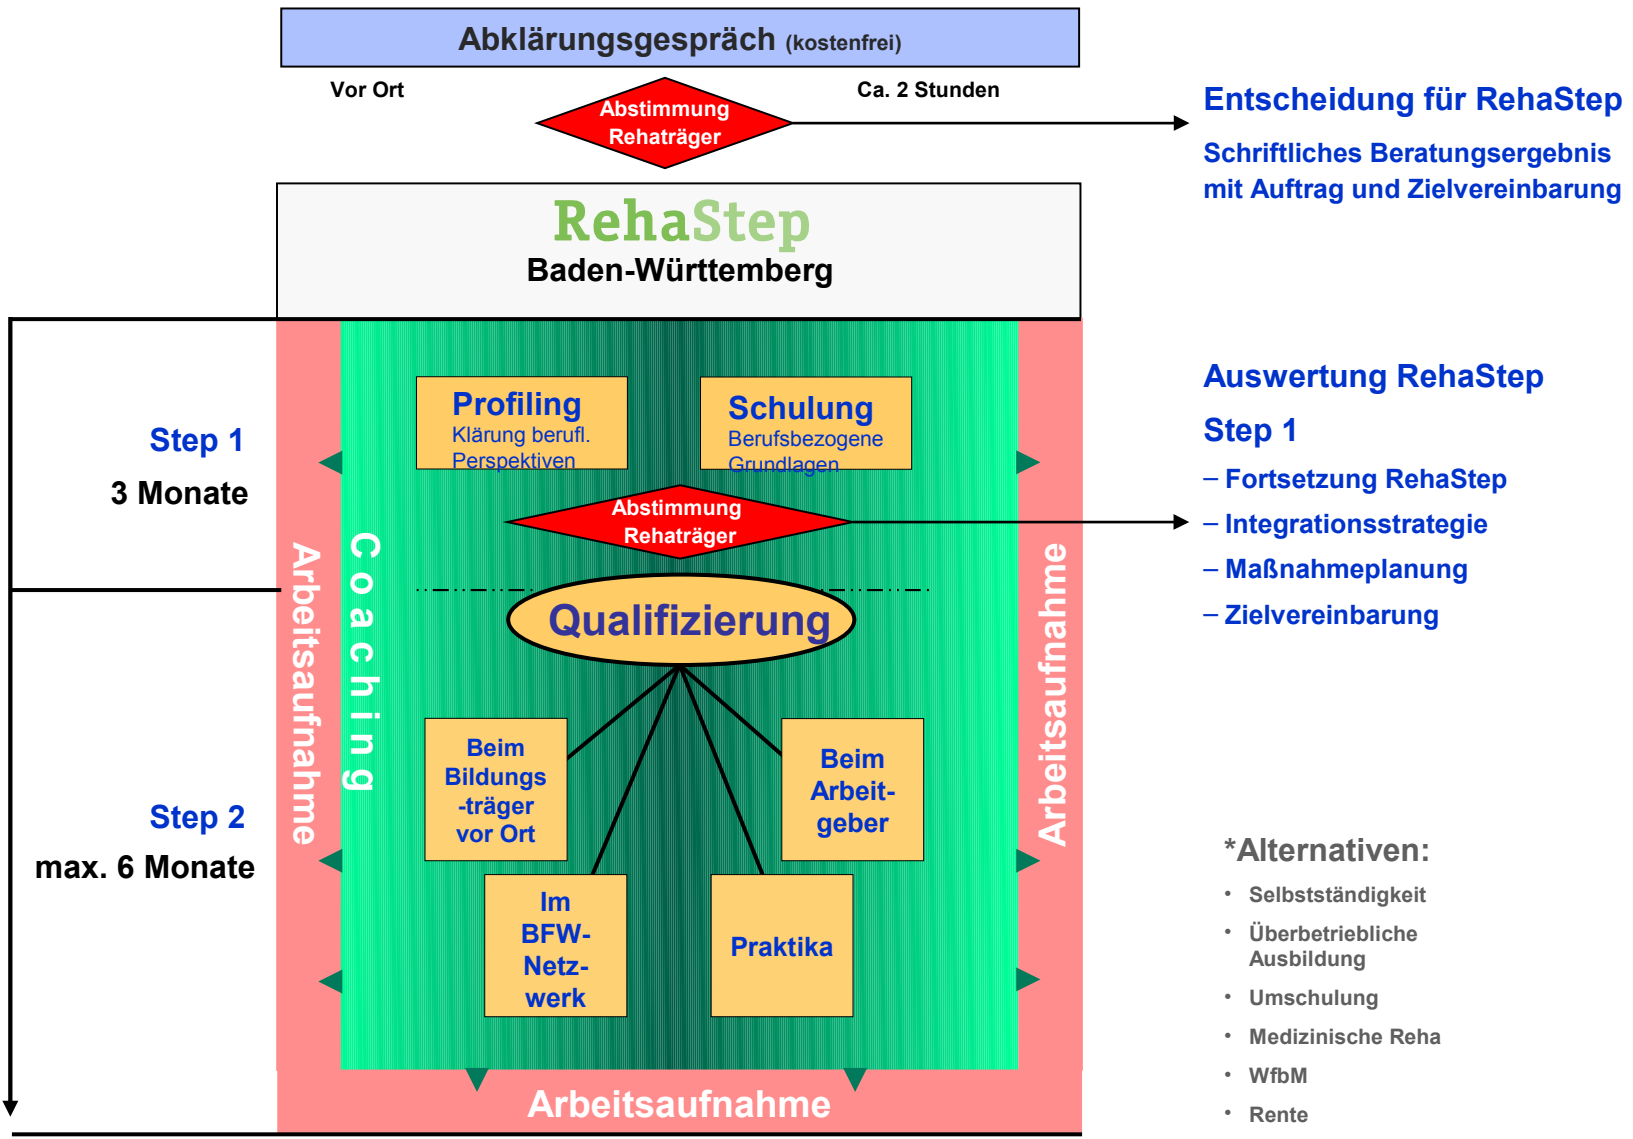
Abklärungsgespräch (kostenfrei)

Vor Ort

Ca. 2 Stunden

Abstimmung Rehaträger

Entscheidung für RehaStep

Schriftliches Beratungsergebnis mit Auftrag und Zielvereinbarung

RehaStep
Baden-Württemberg

Step 1
3 Monate

Profiling
Klärung berufl. Perspektiven

Schulung
Berufsbezogene Grundlagen

Abstimmung Rehaträger

Auswertung RehaStep
Step 1
– Fortsetzung RehaStep
– Integrationsstrategie
– Maßnahmeplanung
– Zielvereinbarung

Arbeitsaufnahme

Coaching

Qualifizierung

Arbeitsaufnahme

Step 2
max. 6 Monate

Beim Bildungs-träger vor Ort

Beim Arbeit-geber

Im BFW-Netz-werk

Praktika

*Alternativen:
• Selbstständigkeit
• Überbetriebliche Ausbildung
• Umschulung
• Medizinische Reha
• WfbM
• Rente

Arbeitsaufnahme